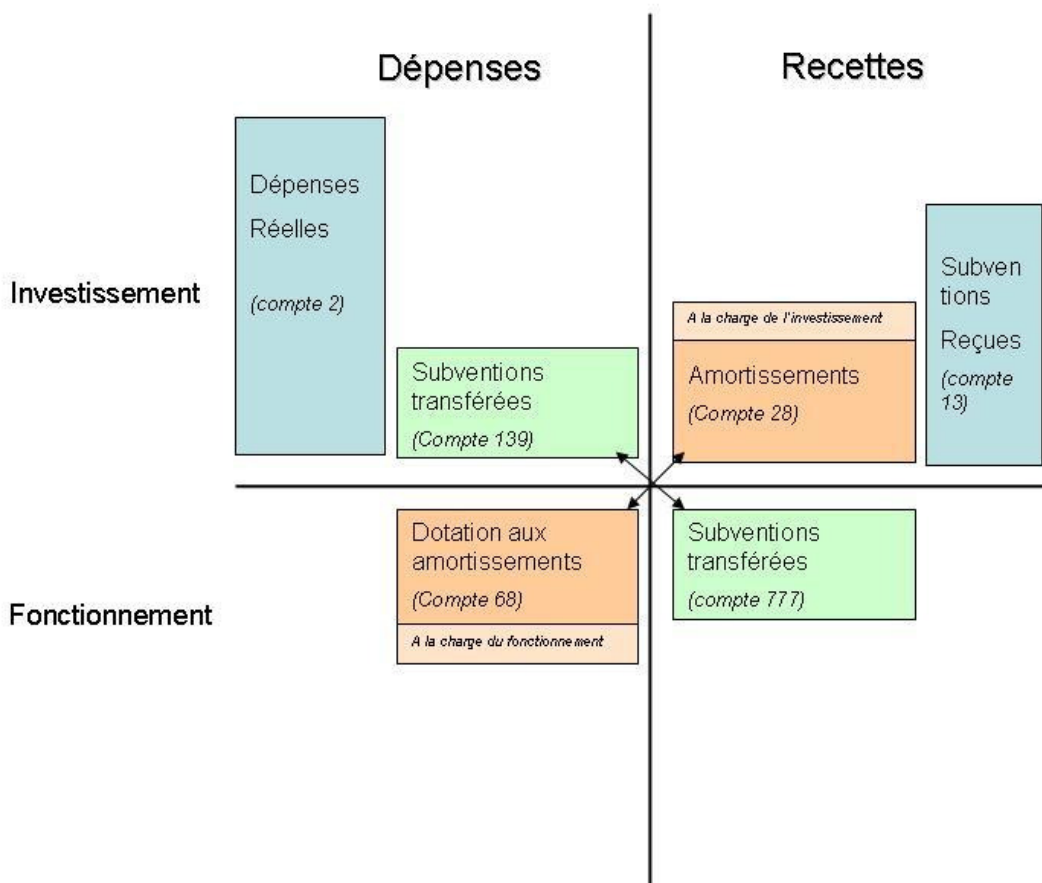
Dépenses

Recettes

Investissement

Dépenses Réelles

(compte 2)

Subventions transférées

(Compte 139)

A la charge de l'investissement

Amortissements

(Compte 28)

Subven tions Reçues

(compte 13)

Fonctionnement

Dotation aux amortissements

(Compte 68)

A la charge du fonctionnement

Subventions transférées

(compte 777)